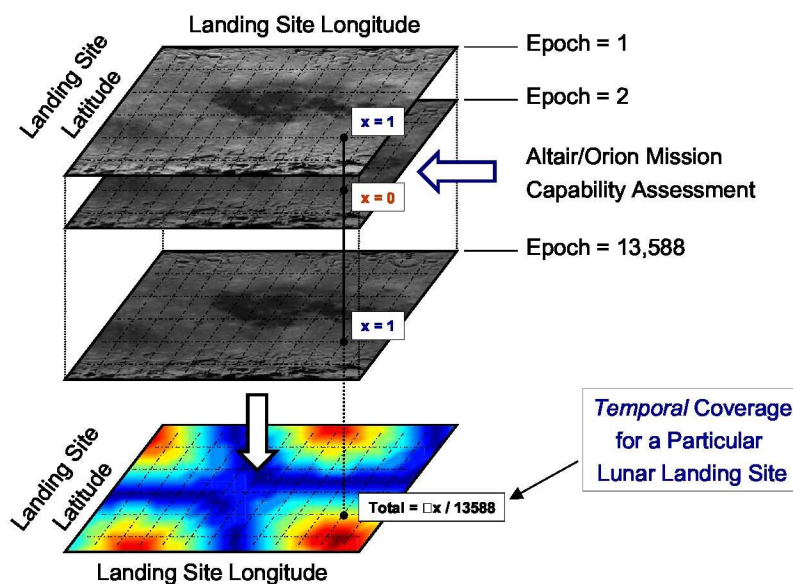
Landing Site Longitude

Landing Site Latitude

Epoch = 1

Epoch = 2

x = 1

Altair/Orion Mission Capability Assessment

x = 0

Epoch = 13,588

x = 1

Temporal Coverage for a Particular Lunar Landing Site

Landing Site Latitude

Total = □x / 13588

Landing Site Longitude